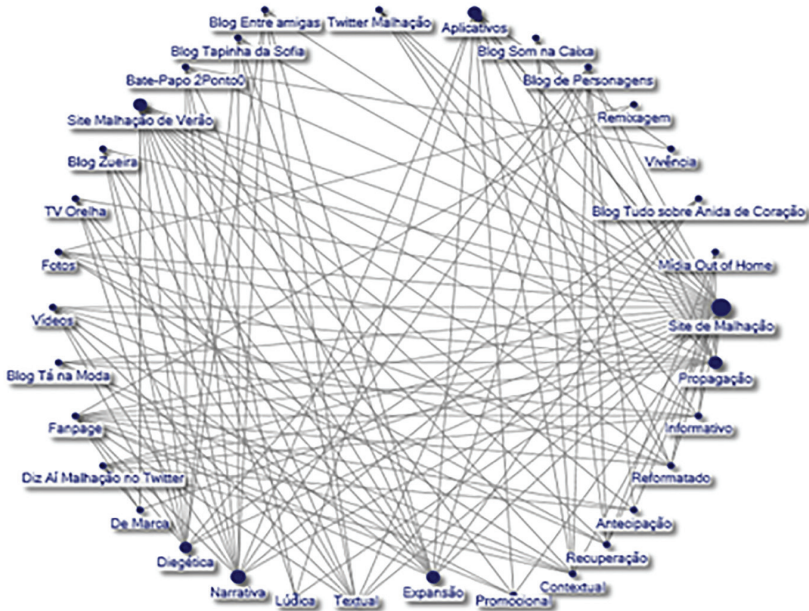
Blog Entre amigas
Twitter Malhação
Aplicativos
Blog Som na Caixa
Blog Tapinha da Sofia
Bate-Papo 2Ponto0
Blog de Personagens
Site Malhação de Verão
Remixagem
Vivência
Blog Zueira
TV Orelha
Blog Tudo sobre Ainda de Coração
Fotos
Mídia Out of Home
Vídeos
Site de Malhação
Blog Tá na Moda
Propagação
Fanpage
Informativo
Reformatado
Diz Aí Malhação no Twitter
De Marca
Antecipação
Diegética
Recuperação
Contextual
Narrativa
Lúdica
Textual
Expansão
Promociona